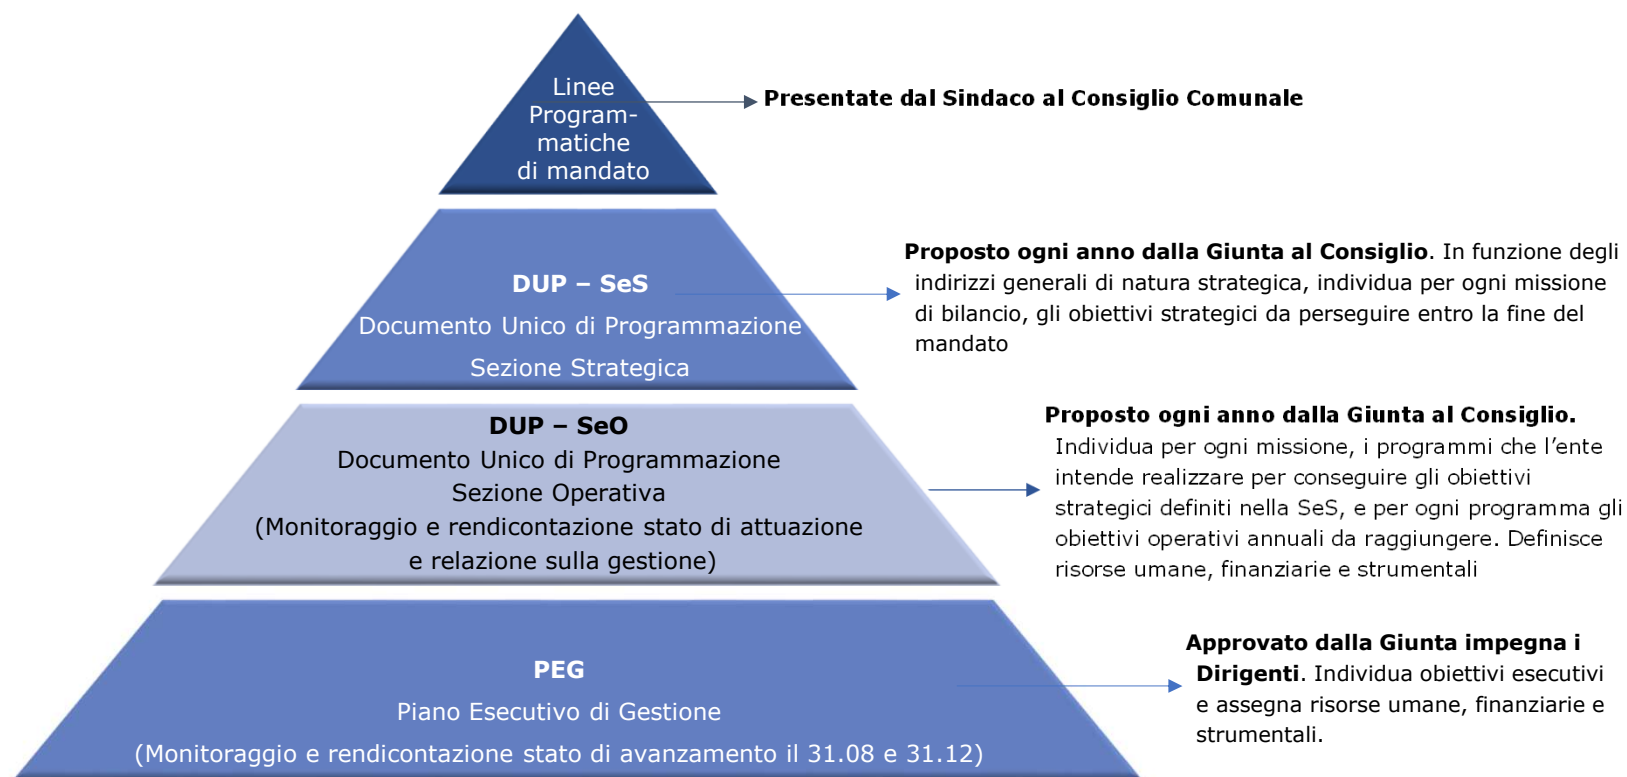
Linee Program-matiche di mandato

Presentate dal Sindaco al Consiglio Comunale

DUP – SeS
Documento Unico di Programmazione
Sezione Strategica

**Proposto ogni anno dalla Giunta al Consiglio**. In funzione degli indirizzi generali di natura strategica, individua per ogni missione di bilancio, gli obiettivi strategici da perseguire entro la fine del mandato

DUP – SeO
Documento Unico di Programmazione
Sezione Operativa
(Monitoraggio e rendicontazione stato di attuazione e relazione sulla gestione)

**Proposto ogni anno dalla Giunta al Consiglio.** Individua per ogni missione, i programmi che l'ente intende realizzare per conseguire gli obiettivi strategici definiti nella SeS, e per ogni programma gli obiettivi operativi annuali da raggiungere. Definisce risorse umane, finanziarie e strumentali

PEG
Piano Esecutivo di Gestione
(Monitoraggio e rendicontazione stato di avanzamento il 31.08 e 31.12)

**Approvato dalla Giunta impegna i Dirigenti**. Individua obiettivi esecutivi e assegna risorse umane, finanziarie e strumentali.